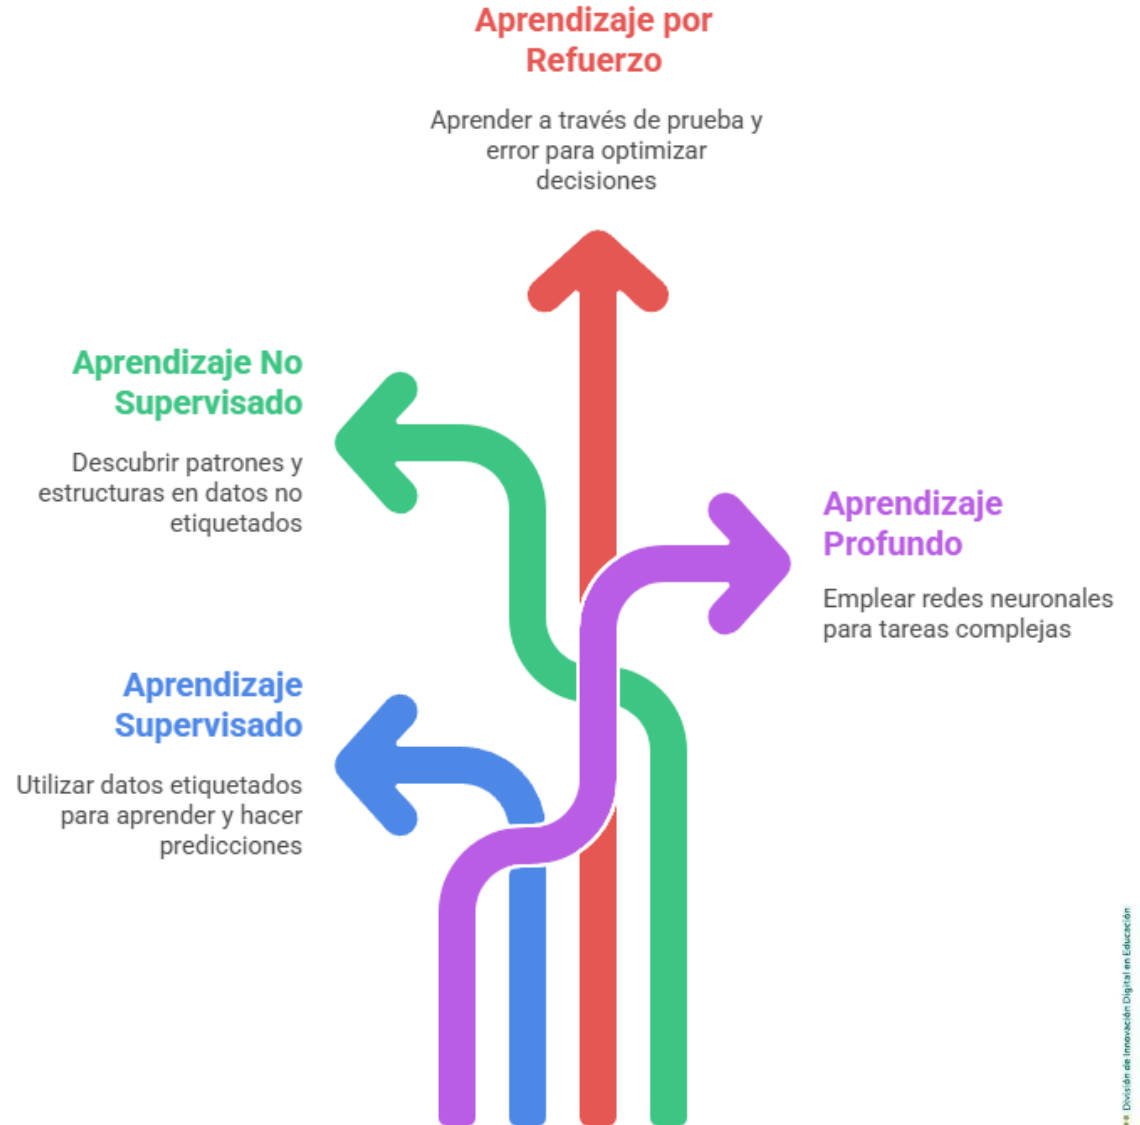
Aprendizaje por Refuerzo

Aprender a través de prueba y error para optimizar decisiones

Aprendizaje No Supervisado

Descubrir patrones y estructuras en datos no etiquetados

Aprendizaje Profundo

Emplear redes neuronales para tareas complejas

Aprendizaje Supervisado

Utilizar datos etiquetados para aprender y hacer predicciones

División de Innovación Digital en Educación